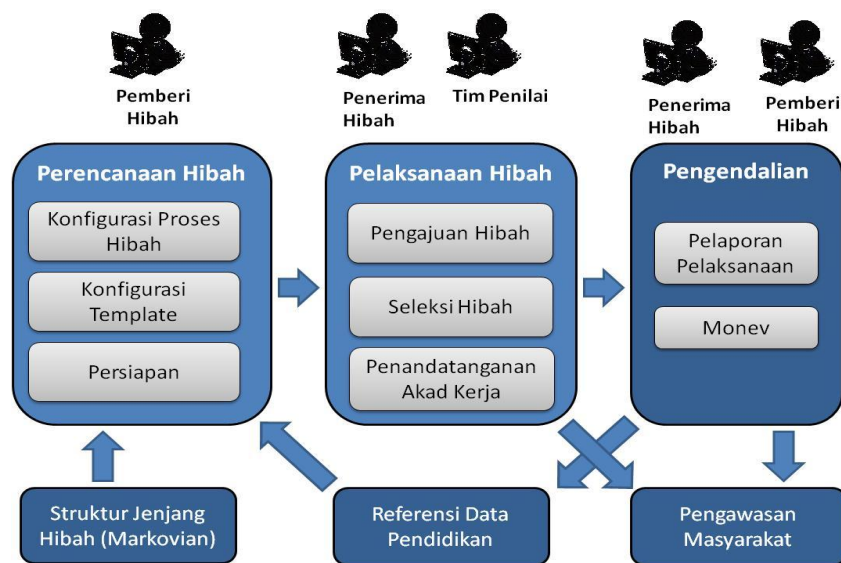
Pemberi Hibah

Penerima Hibah

Tim Penilai

Penerima Hibah

Pemberi Hibah

Perencanaan Hibah

Konfigurasi Proses Hibah

Konfigurasi Template

Persiapan

Pelaksanaan Hibah

Pengajuan Hibah

Seleksi Hibah

Penandatanganan Akad Kerja

Pengendalian

Pelaporan Pelaksanaan

Monev

Struktur Jenjang Hibah (Markovian)

Referensi Data Pendidikan

Pengawasan Masyarakat